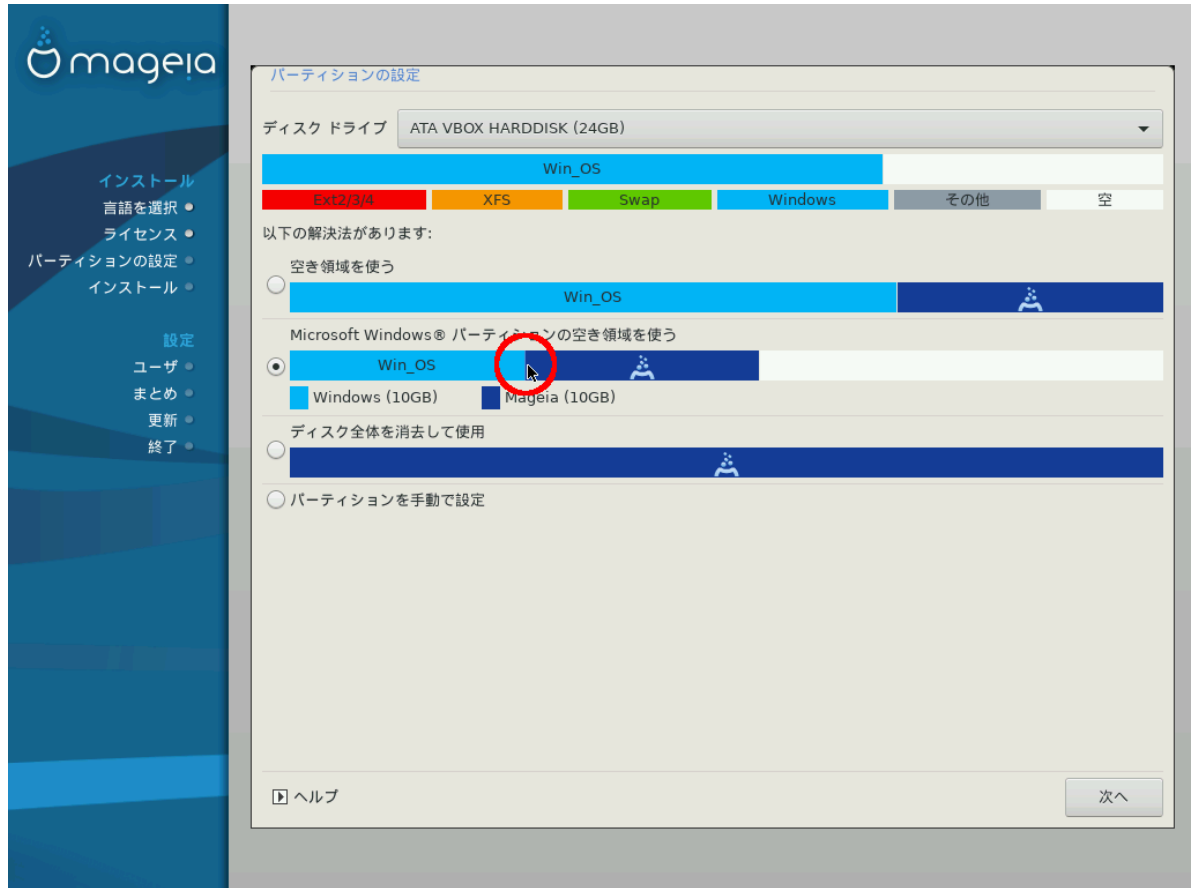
mageia

インストール
言語を選択
ライセンス
パーティションの設定
インストール

設定
ユーザ
まとめ
更新
終了

パーティションの設定

ディスク ドライブ ATA VBOX HARDDISK (24GB)

Win_OS

| Ext2/3/4 | XFS | Swap | Windows | その他 | 空 |
|---|---|---|---|---|---|

以下の解決法があります:

空き領域を使う
Win_OS

Microsoft Windows® パーティ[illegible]ンの空き領域を使う
Win_OS
Windows (10GB) Mageia (10GB)

ディスク全体を消去して使用

パーティションを手動で設定

ヘルプ
次へ